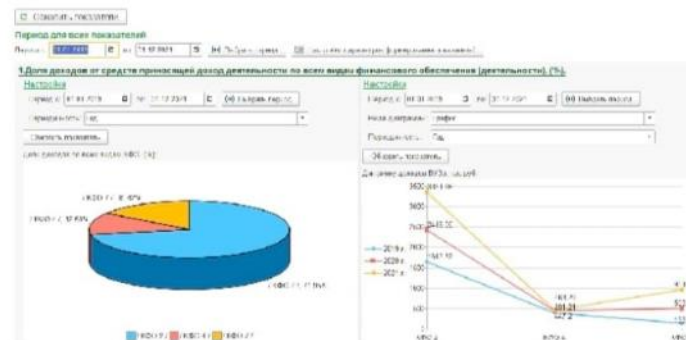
Обновить показатели

Период для всех показателей

Период: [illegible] по: 31.12.2021 ... Выбрать период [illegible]

1.Доля доходов от средств приносящей доход деятельности по всем видам финансового обеспечения (деятельности), (%).

Настройка

Период с: 01.01.2019 по: 31.12.2021 ... Выбрать период

Периодичность: Год

Обновить показатель

Доля доходов по всем видам КФО, (%)

КФО 7 / 16.67%

КФО 4 / 12.63%

КФО 2 / 70.70%

КФО 2 КФО 4 КФО 7

Настройка

Период с: 01.01.2019 по: 31.12.2021 ... Выбрать период

Вид диаграммы: График

Периодичность: Год

Обновить показатель

Динамика доходов ВУЗа, тыс.руб.

2019 г.

2020 г.

2021 г.

3500

3000

2500

2000

1500

1000

500

0

КФО 2

КФО 4

КФО 7